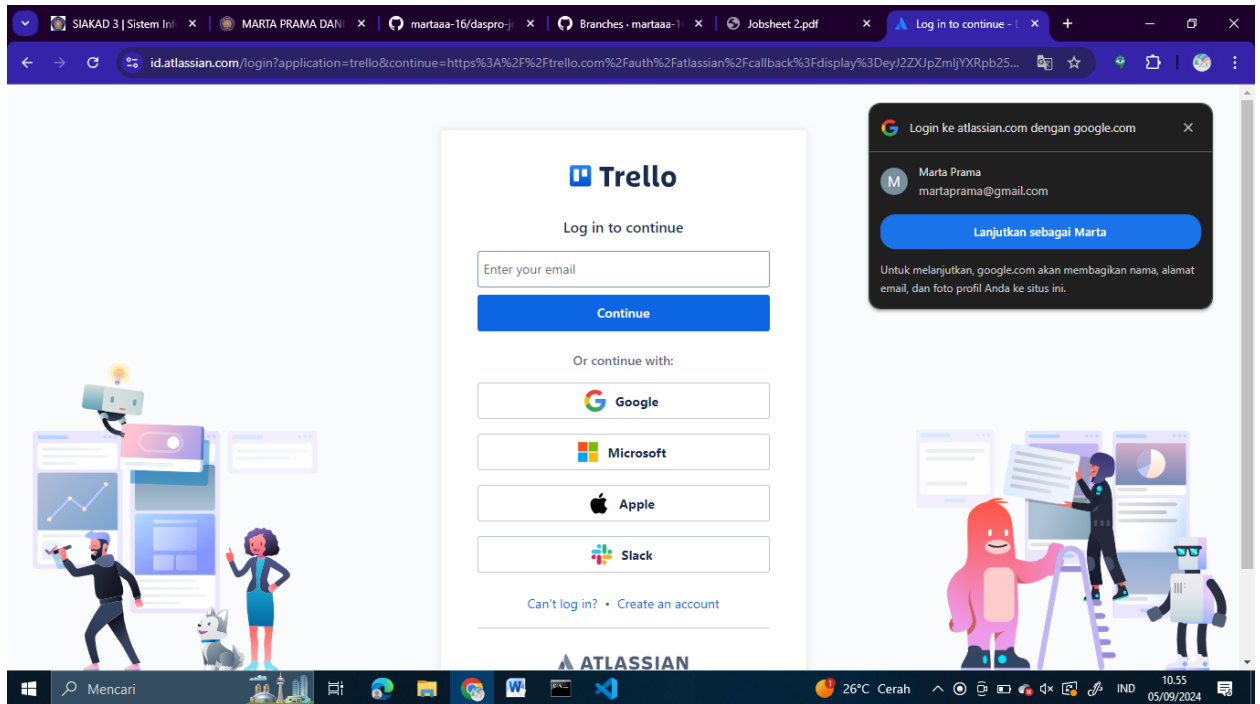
SIAKAD 3 | Sistem Inf ×
MARTA PRAMA DANI ×
martaaa-16/daspro-j ×
Branches · martaaa-1 ×
Jobsheet 2.pdf ×
Log in to continue - ×
+

id.atlassian.com/login?application=trello&continue=https%3A%2F%2Ftrello.com%2Fauth%2Fatlassian%2Fcallback%3Fdisplay%3DeyJ2ZXJpZmljYXRpb25...

Trello

Log in to continue

Enter your email

Continue

Or continue with:

Google

Microsoft

Apple

Slack

Can't log in? • Create an account

ATLASSIAN

Login ke atlassian.com dengan google.com ×

M
Marta Prama
martaprama@gmail.com

Lanjutkan sebagai Marta

Untuk melanjutkan, google.com akan membagikan nama, alamat email, dan foto profil Anda ke situs ini.

Mencari
26°C Cerah
IND
10.55
05/09/2024